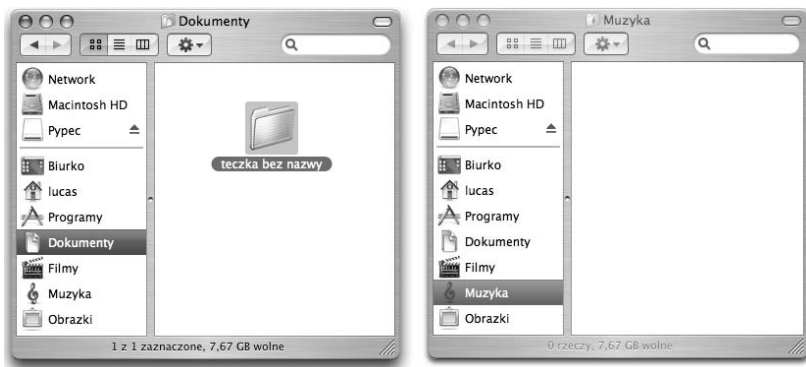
Dokumenty

Network
Macintosh HD
Pypec
Biurko
lucas
Programy
Dokumenty
Filmy
Muzyka
Obrazki

teczka bez nazwy

1 z 1 zaznaczone, 7,67 GB wolne

Muzyka

Network
Macintosh HD
Pypec
Biurko
lucas
Programy
Dokumenty
Filmy
Muzyka
Obrazki

0 rzeczy, 7,67 GB wolne